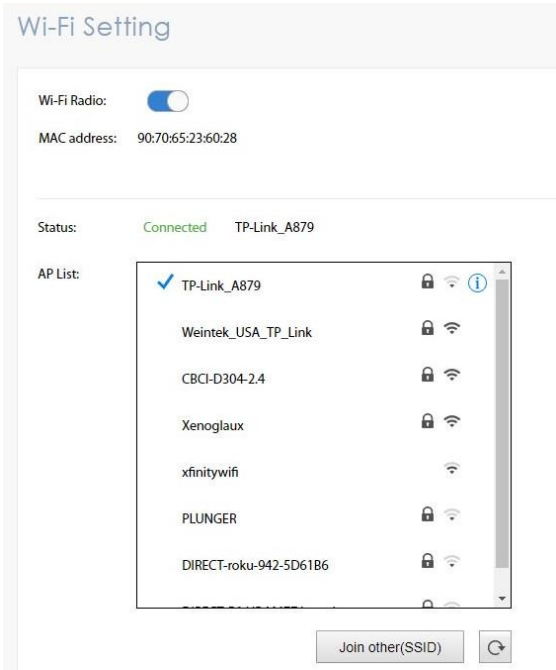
Wi-Fi Setting

Wi-Fi Radio:

MAC address: 90:70:65:23:60:28

Status: Connected TP-Link_A879

AP List:

TP-Link_A879

Weintek_USA_TP_Link

CBCI-D304-2.4

Xenoglaux

xfinitywifi

PLUNGER

DIRECT-roku-942-5D61B6

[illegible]

Join other(SSID)